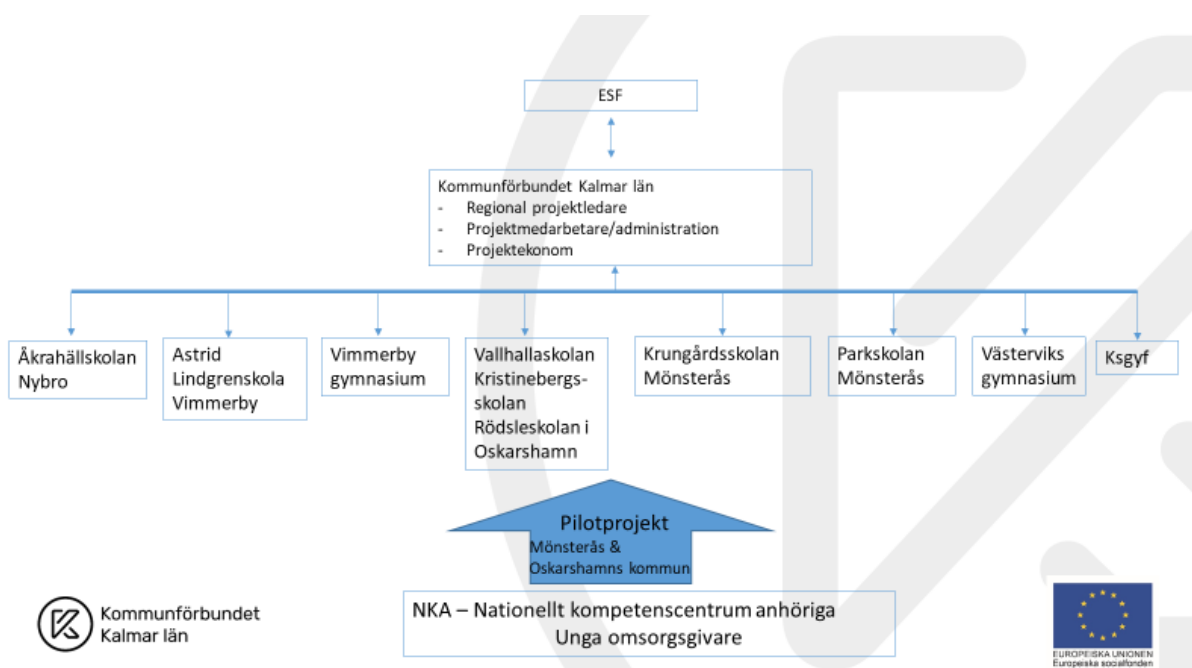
ESF

Kommunförbundet Kalmar län
- Regional projektledare
- Projektmedarbetare/administration
- Projektekonom

Åkrahällskolan Nybro

Astrid Lindgrenskola Vimmerby

Vimmerby gymnasium

Vallhallaskolan Kristinebergsskolan Rödsleskolan i Oskarshamn

Krungårdsskolan Mönsterås

Parkskolan Mönsterås

Västerviks gymnasium

Ksgyf

Pilotprojekt
Mönsterås & Oskarshamns kommun

NKA – Nationellt kompetenscentrum anhöriga
Unga omsorgsgivare

Kommunförbundet Kalmar län

EUROPEISKA UNIONEN
Europeiska socialfonden